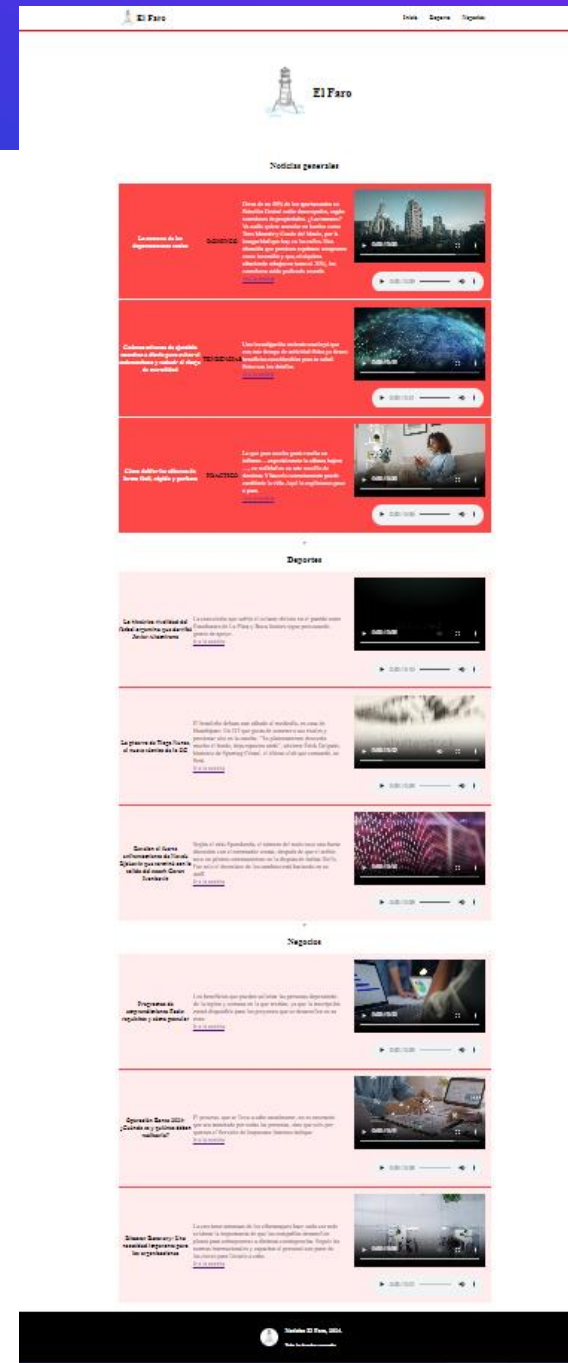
El Faro

Inicio Deportes Negocios

El Faro

Noticias generales

La tormenta de los departamentos vacíos

DOMINGO

Cerca de un 40% de los apartamentos en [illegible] están desocupados, según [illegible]

Ir a la noticia

0:00 / 0:00

Cuáles ejercicios de ejercicio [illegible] para reducir el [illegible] de mortalidad

TENDENCIAS

Una investigación reciente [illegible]

Ir a la noticia

0:00 / 0:00

Cómo definir los síntomas de forma fácil, rápida y perfecta

PRÁCTICO

Lo que pasa cuando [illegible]

Ir a la noticia

0:00 / 0:00

Deportes

La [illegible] del fútbol argentino que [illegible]

La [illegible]

Ir a la noticia

0:00 / 0:00

La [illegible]

El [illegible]

Ir a la noticia

0:00 / 0:00

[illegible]

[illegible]

Ir a la noticia

0:00 / 0:00

Negocios

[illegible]

Los beneficios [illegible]

Ir a la noticia

0:00 / 0:00

Operación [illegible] 2024: ¿Cuándo es y quiénes deben realizarla?

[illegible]

Ir a la noticia

0:00 / 0:00

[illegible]

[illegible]

Ir a la noticia

0:00 / 0:00

Noticias El Faro, 2024.

Todos los derechos reservados.